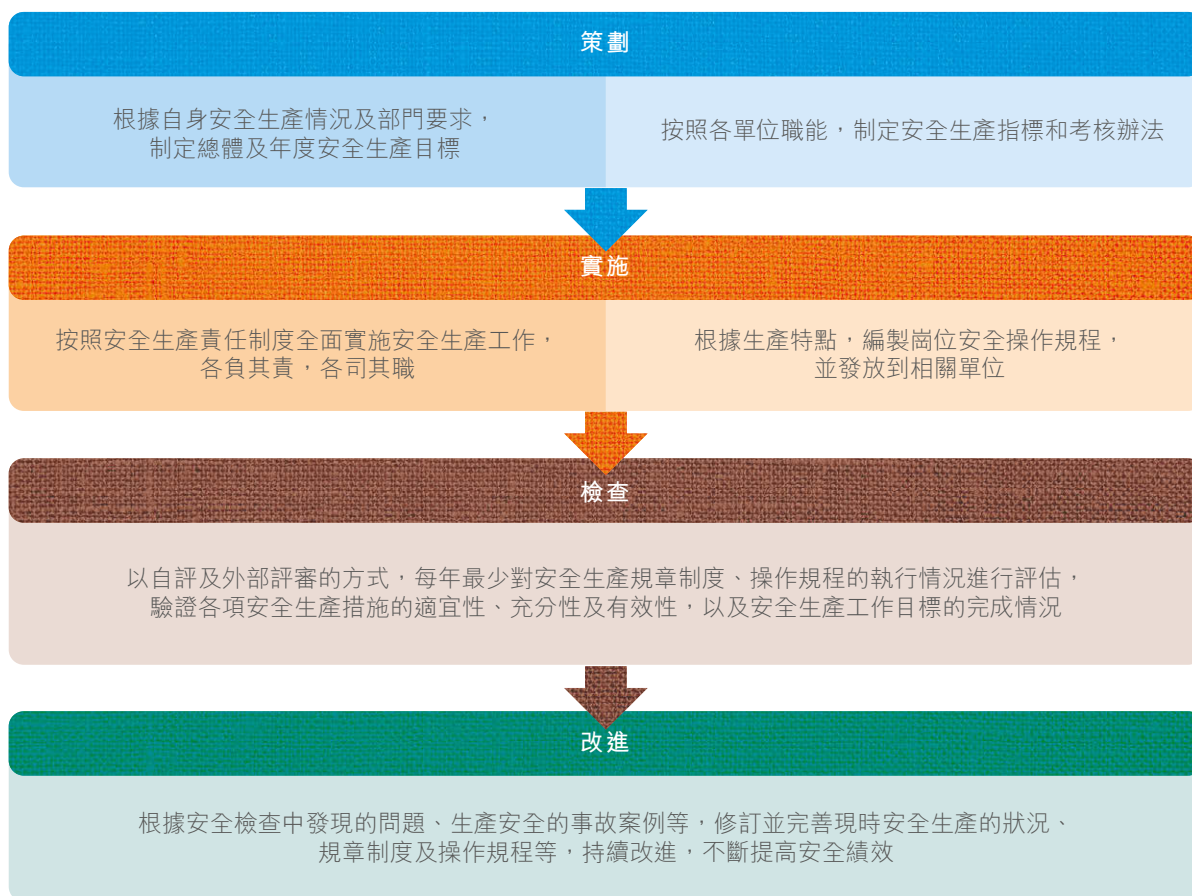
策劃

根據自身安全生產情況及部門要求，制定總體及年度安全生產目標

按照各單位職能，制定安全生產指標和考核辦法

實施

按照安全生產責任制度全面實施安全生產工作，各負其責，各司其職

根據生產特點，編製崗位安全操作規程，並發放到相關單位

檢查

以自評及外部評審的方式，每年最少對安全生產規章制度、操作規程的執行情況進行評估，驗證各項安全生產措施的適宜性、充分性及有效性，以及安全生產工作目標的完成情況

改進

根據安全檢查中發現的問題、生產安全的事故案例等，修訂並完善現時安全生產的狀況、規章制度及操作規程等，持續改進，不斷提高安全績效